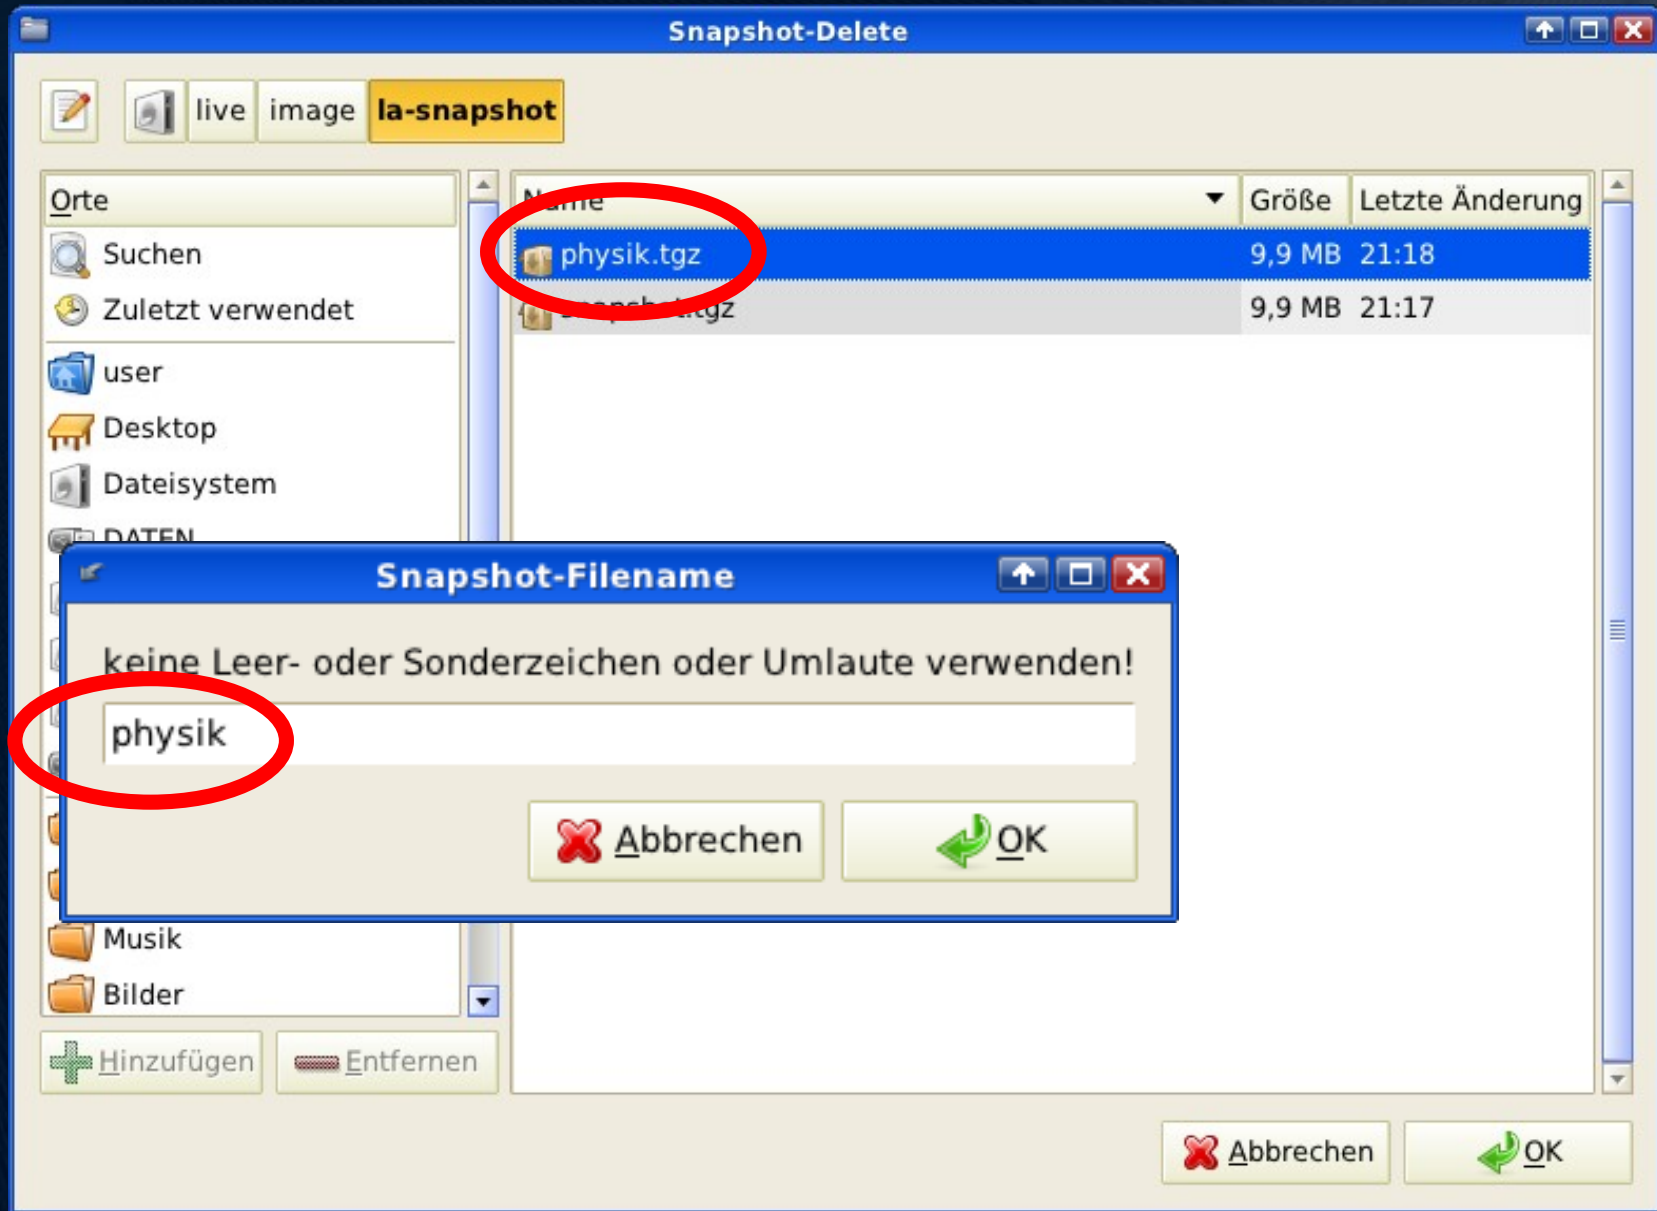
Snapshot-Delete

live image la-snapshot

Orte
Suchen
Zuletzt verwendet
user
Desktop
Dateisystem
DATEN
Musik
Bilder

Hinzufügen Entfernen

| Name | Größe | Letzte Änderung |
|---|---|---|
| physik.tgz | 9,9 MB | 21:18 |
| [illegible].tgz | 9,9 MB | 21:17 |

Snapshot-Filename

keine Leer- oder Sonderzeichen oder Umlaute verwenden!

physik

Abbrechen OK

Abbrechen OK